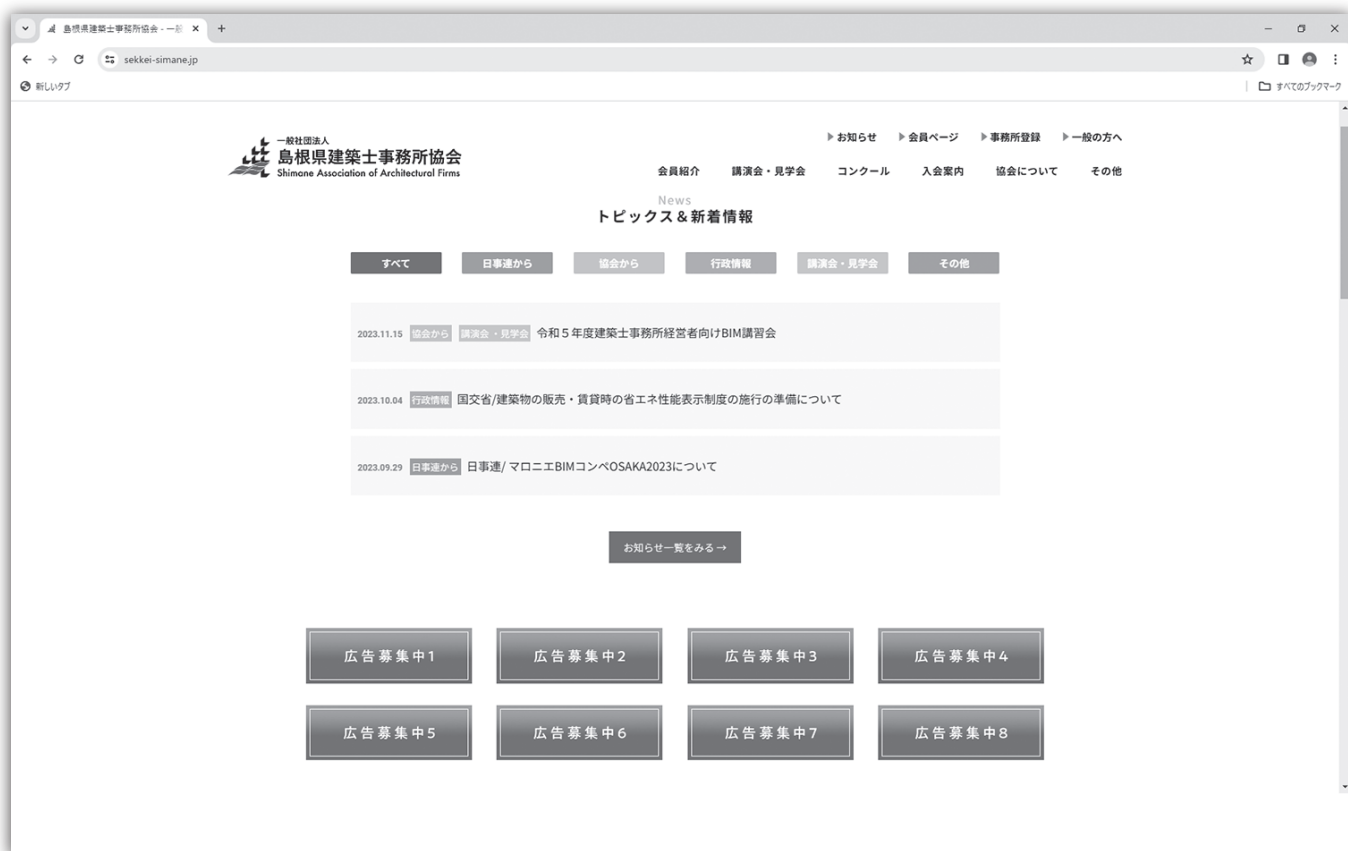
島根県建築士事務所協会 - 一般

sekkei-simane.jp

新しいタブ

すべてのブックマーク

一般社団法人
島根県建築士事務所協会
Shimane Association of Architectural Firms

▶お知らせ ▶会員ページ ▶事務所登録 ▶一般の方へ

会員紹介 講演会・見学会 コンクール 入会案内 協会について その他

News
トピックス＆新着情報

すべて 日事連から 協会から 行政情報 講演会・見学会 その他

2023.11.15 協会から 講演会・見学会 令和５年度建築士事務所経営者向けBIM講習会

2023.10.04 行政情報 国交省/建築物の販売・賃貸時の省エネ性能表示制度の施行の準備について

2023.09.29 日事連から 日事連/ マロニエBIMコンペOSAKA2023について

お知らせ一覧をみる →

広告募集中1 広告募集中2 広告募集中3 広告募集中4

広告募集中5 広告募集中6 広告募集中7 広告募集中8